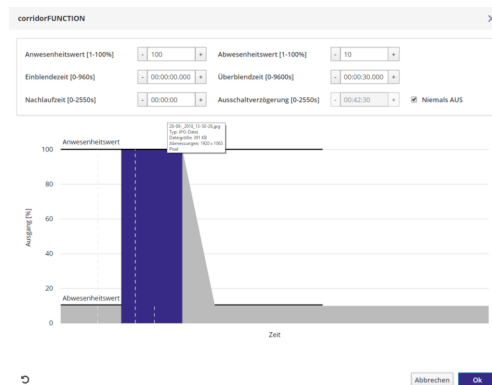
corridorFUNCTION

Anwesenheitswert [1-100%] - 100 +
Abwesenheitswert [1-100%] - 10 +
Einblendezeit [0-960s] - 00:00:00.000 +
Überblendzeit [0-9600s] - 00:00:30.000 +
Nachlaufzeit [0-2550s] - 00:00:00 +
Ausschaltverzögerung [0-2550s] - 00:42:30 +
Niemals AUS

20-08-_2019_13-50-29.jpg
Typ: JPG-Datei
Dateigröße: 391 KB
Abmessungen: 1920 x 1080 Pixel

Anwesenheitswert
Abwesenheitswert
100
80
60
40
20
0
Ausgang [%]
Zeit

Abbrechen
Ok